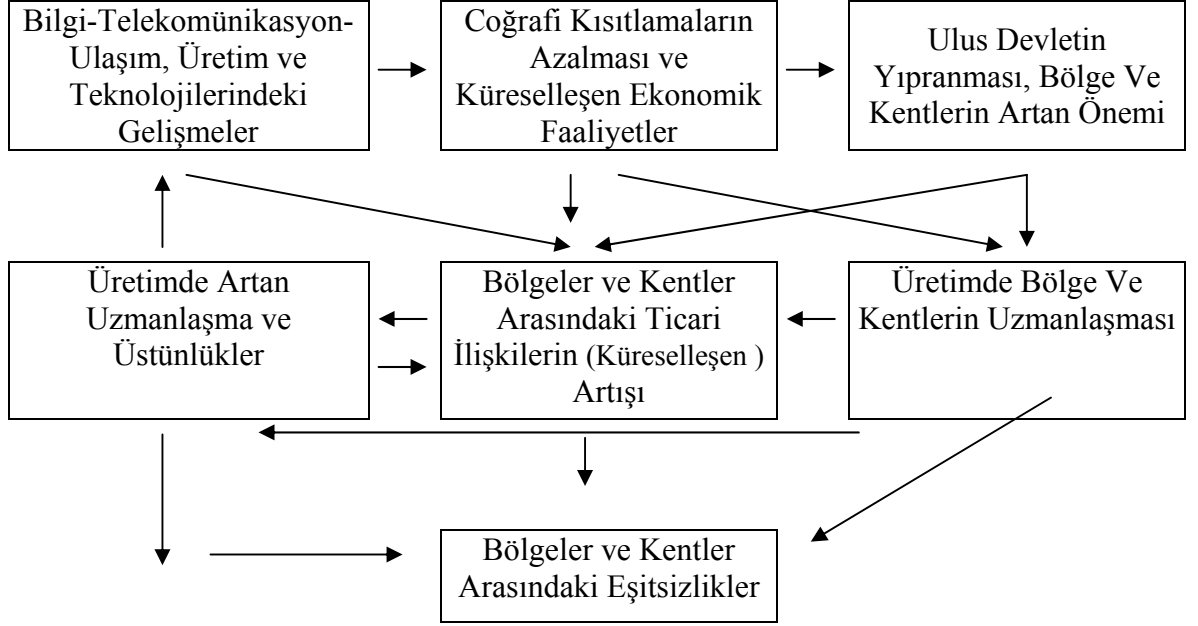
Bilgi-Telekomünikasyon-Ulaşım, Üretim ve Teknolojilerindeki Gelişmeler

Coğrafi Kısıtlamaların Azalması ve Küreselleşen Ekonomik Faaliyetler

Ulus Devletin Yıpranması, Bölge Ve Kentlerin Artan Önemi

Üretimde Artan Uzmanlaşma ve Üstünlükler

Bölgeler ve Kentler Arasındaki Ticari İlişkilerin (Küreselleşen ) Artışı

Üretimde Bölge Ve Kentlerin Uzmanlaşması

Bölgeler ve Kentler Arasındaki Eşitsizlikler